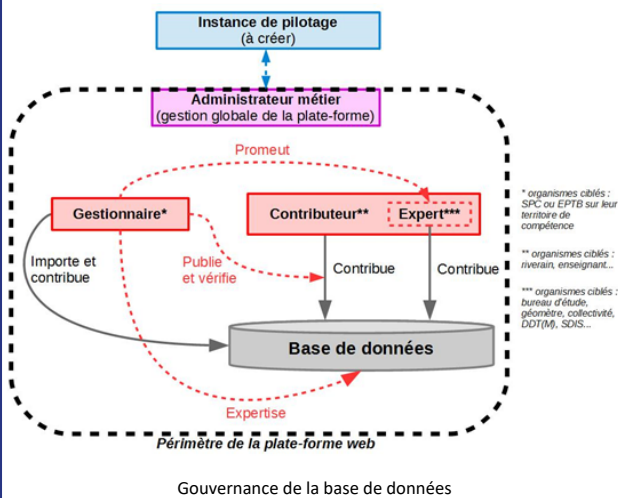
Instance de pilotage
(à créer)

Administrateur métier
(gestion globale de la plate-forme)

Promeut

Gestionnaire*

Contributeur**

Expert***

Importe et contribue

Publie et vérifie

Contribue

Contribue

Base de données

Expertise

Périmètre de la plate-forme web

* organismes ciblés : SPC ou EPTB sur leur territoire de compétence

** organismes ciblés : riverain, enseignant...

*** organismes ciblés : bureau d'étude, géomètre, collectivité, DDT(M), SDIS...

Gouvernance de la base de données